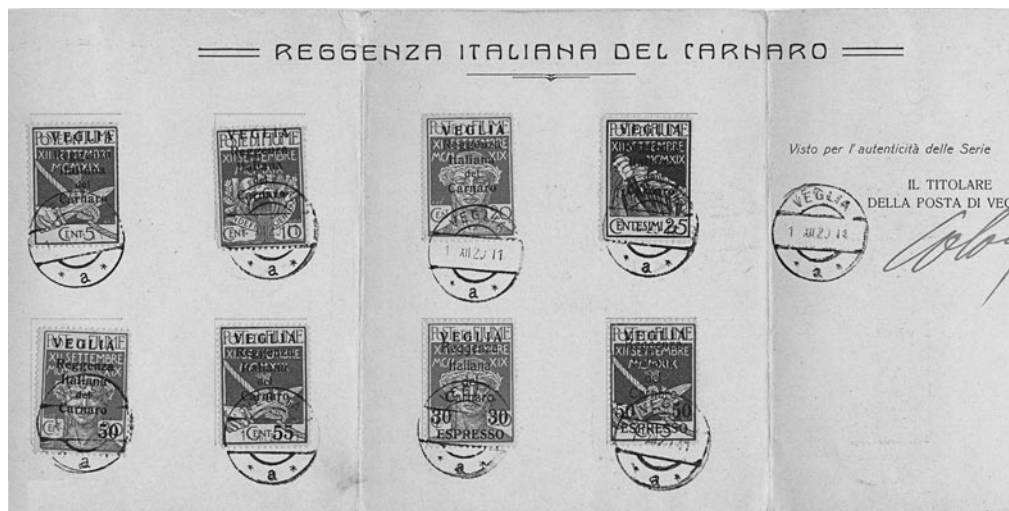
REGGENZA ITALIANA DEL CARNARO

POSTE FIUME
VEGLIA
XII SETTEMBRE
Reggenza
Italiana
del
Carnaro
CENT 5

VEGLIA
XII SETTEMBRE
Carnaro
CENT 10

VEGLIA
XII SETTEMBRE
MCMXIX
Reggenza
Italiana
del
Carnaro
20
VEGLIA
1 XII 20 11
a

VEGLIA
MCMXIX
Carnaro
CENTESIMI 25
a

Visto per l'autenticità delle Serie

VEGLIA
1 XII 20 11
a

IL TITOLARE
DELLA POSTA DI VE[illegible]

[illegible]

VEGLIA
XII SETTEMBRE
Reggenza
Italiana
del
Carnaro
50
a

VEGLIA
XII SETTEMBRE
Italiana
del
Carnaro
CENT 55
a

VEGLIA
XII SETTEMBRE
MCMXIX
Italiana
Carnaro
30 30
ESPRESSO
a

VEGLIA
XII SETTEMBRE
MCMXIX
Carnaro
50 50
ESPRESSO
a